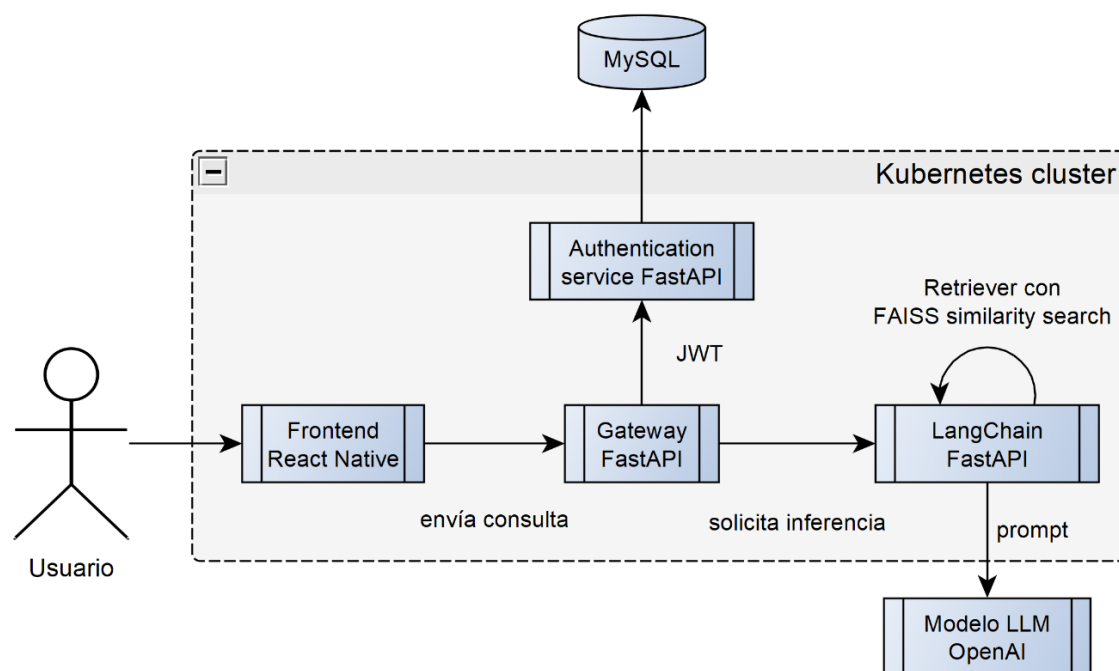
MySQL

Kubernetes cluster

Authentication service FastAPI

Retriever con FAISS similarity search

JWT

Frontend React Native

Gateway FastAPI

LangChain FastAPI

envía consulta

solicita inferencia

prompt

Usuario

Modelo LLM OpenAI